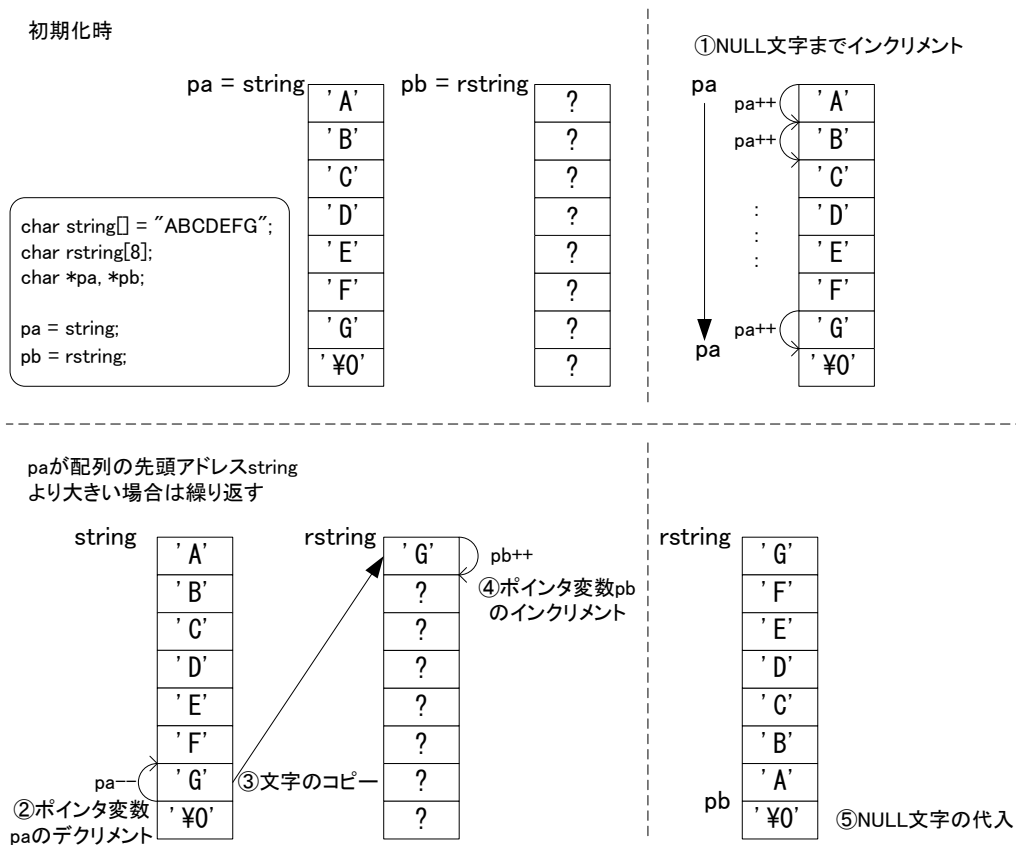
初期化時

pa = string

| 'A' |
|---|
| 'B' |
| 'C' |
| 'D' |
| 'E' |
| 'F' |
| 'G' |
| '¥0' |

pb = rstring

| ? |
|---|
| ? |
| ? |
| ? |
| ? |
| ? |
| ? |
| ? |

char string[] = "ABCDEFG";
char rstring[8];
char *pa, *pb;

pa = string;
pb = rstring;

①NULL文字までインクリメント

pa
pa++
pa++
:
:
:
pa++
pa

| 'A' |
|---|
| 'B' |
| 'C' |
| 'D' |
| 'E' |
| 'F' |
| 'G' |
| '¥0' |

paが配列の先頭アドレスstring
より大きい場合は繰り返す

string

| 'A' |
|---|
| 'B' |
| 'C' |
| 'D' |
| 'E' |
| 'F' |
| 'G' |
| '¥0' |

pa--
②ポインタ変数
paのデクリメント

③文字のコピー

rstring

| 'G' |
|---|
| ? |
| ? |
| ? |
| ? |
| ? |
| ? |
| ? |

pb++
④ポインタ変数pb
のインクリメント

rstring

| 'G' |
|---|
| 'F' |
| 'E' |
| 'D' |
| 'C' |
| 'B' |
| 'A' |
| '¥0' |

pb
⑤NULL文字の代入